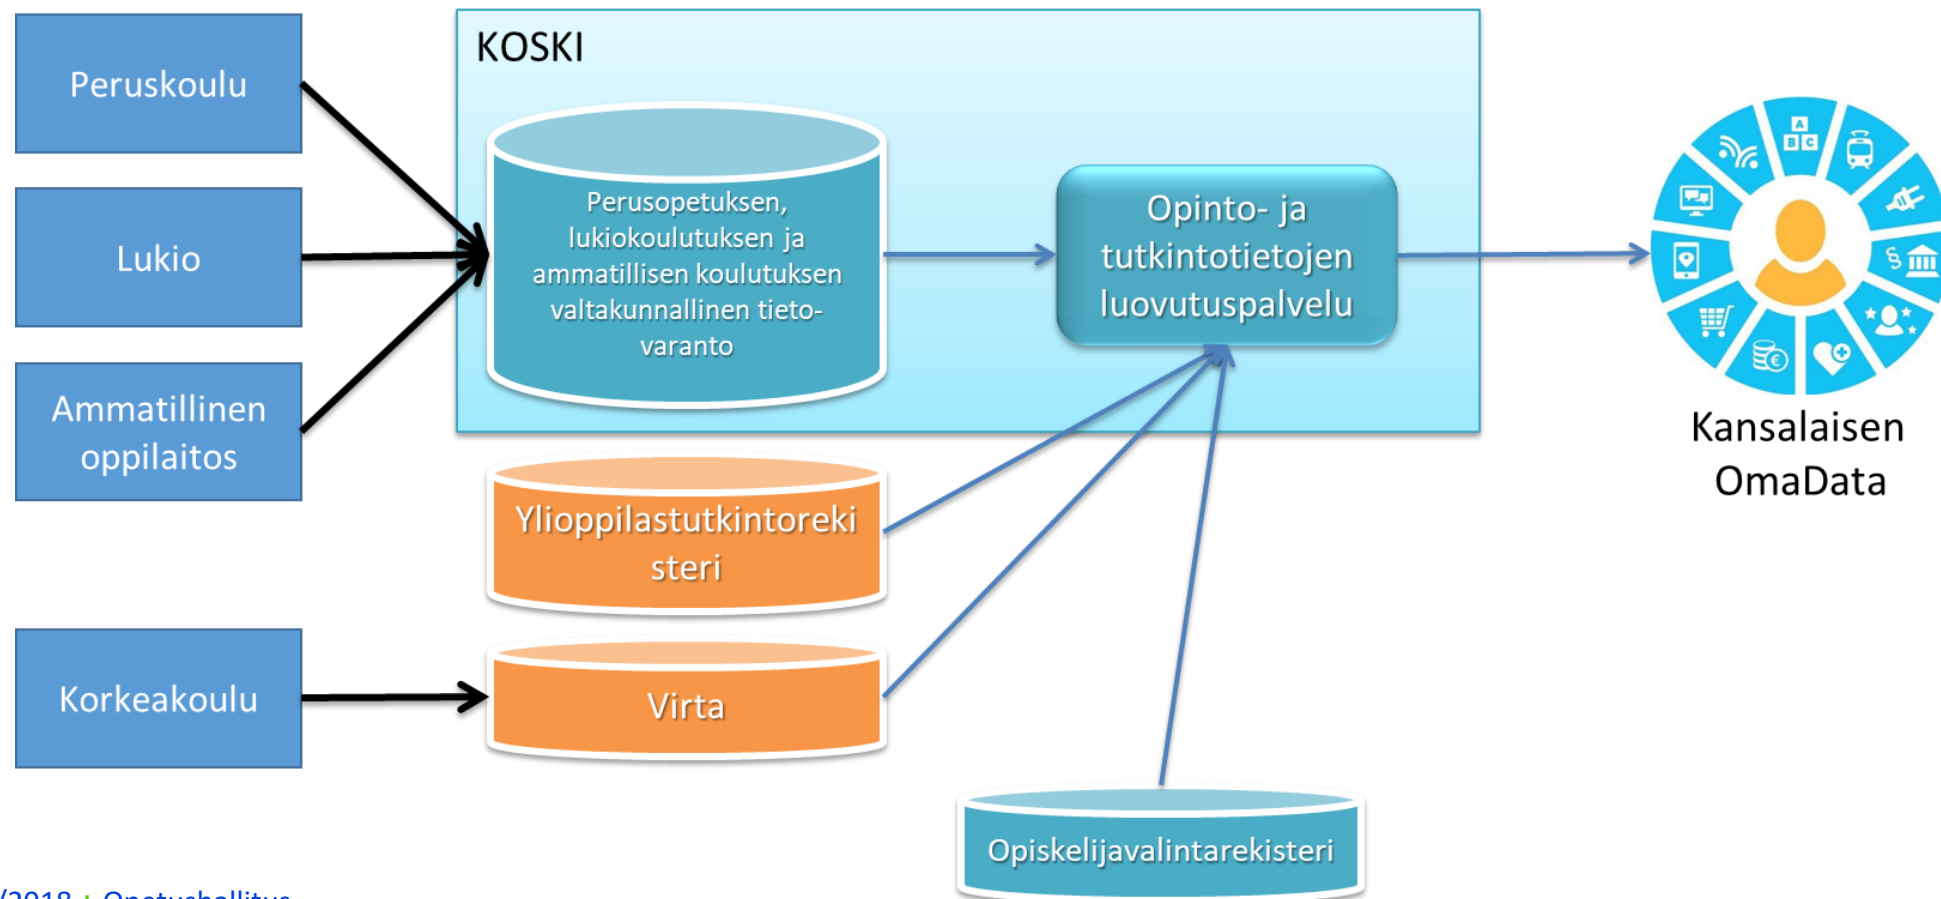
Peruskoulu

Lukio

Ammatillinen oppilaitos

Korkeakoulu

KOSKI

Perusopetuksen, lukiokoulutuksen ja ammatillisen koulutuksen valtakunnallinen tietovaranto

Opinto- ja tutkintotietojen luovutuspalvelu

Ylioppilastutkintorekisteri

Virta

Opiskelijavalintarekisteri

A B C

$ 

€

Kansalaisen OmaData

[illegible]/2018 | Opetushallitus